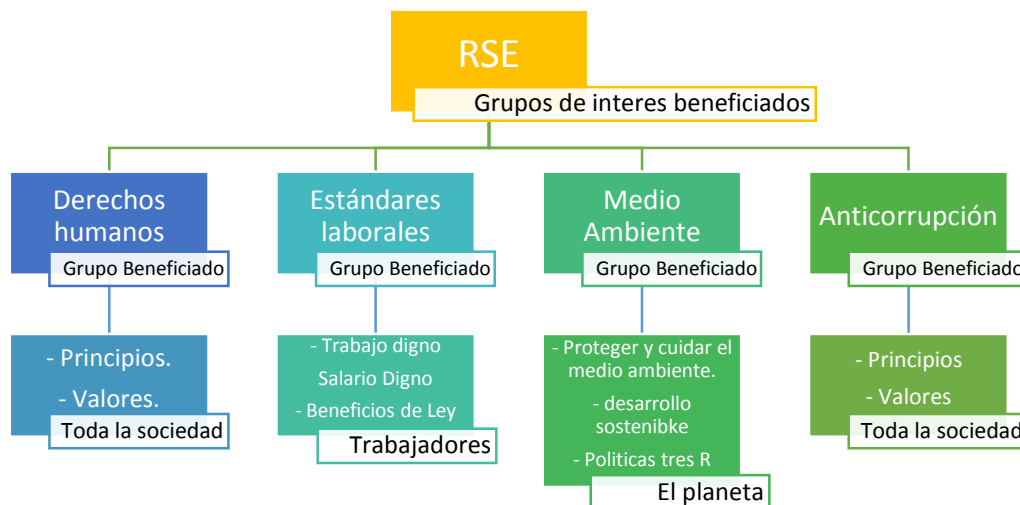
RSE

Grupos de interes beneficiados

Derechos humanos

Grupo Beneficiado

- Principios.

- Valores.

Toda la sociedad

Estándares laborales

Grupo Beneficiado

- Trabajo digno

Salario Digno

- Beneficios de Ley

Trabajadores

Medio Ambiente

Grupo Beneficiado

- Proteger y cuidar el medio ambiente.

- desarrollo sostenibke

- Politicas tres R

El planeta

Anticorrupción

Grupo Beneficiado

- Principios

- Valores

Toda la sociedad